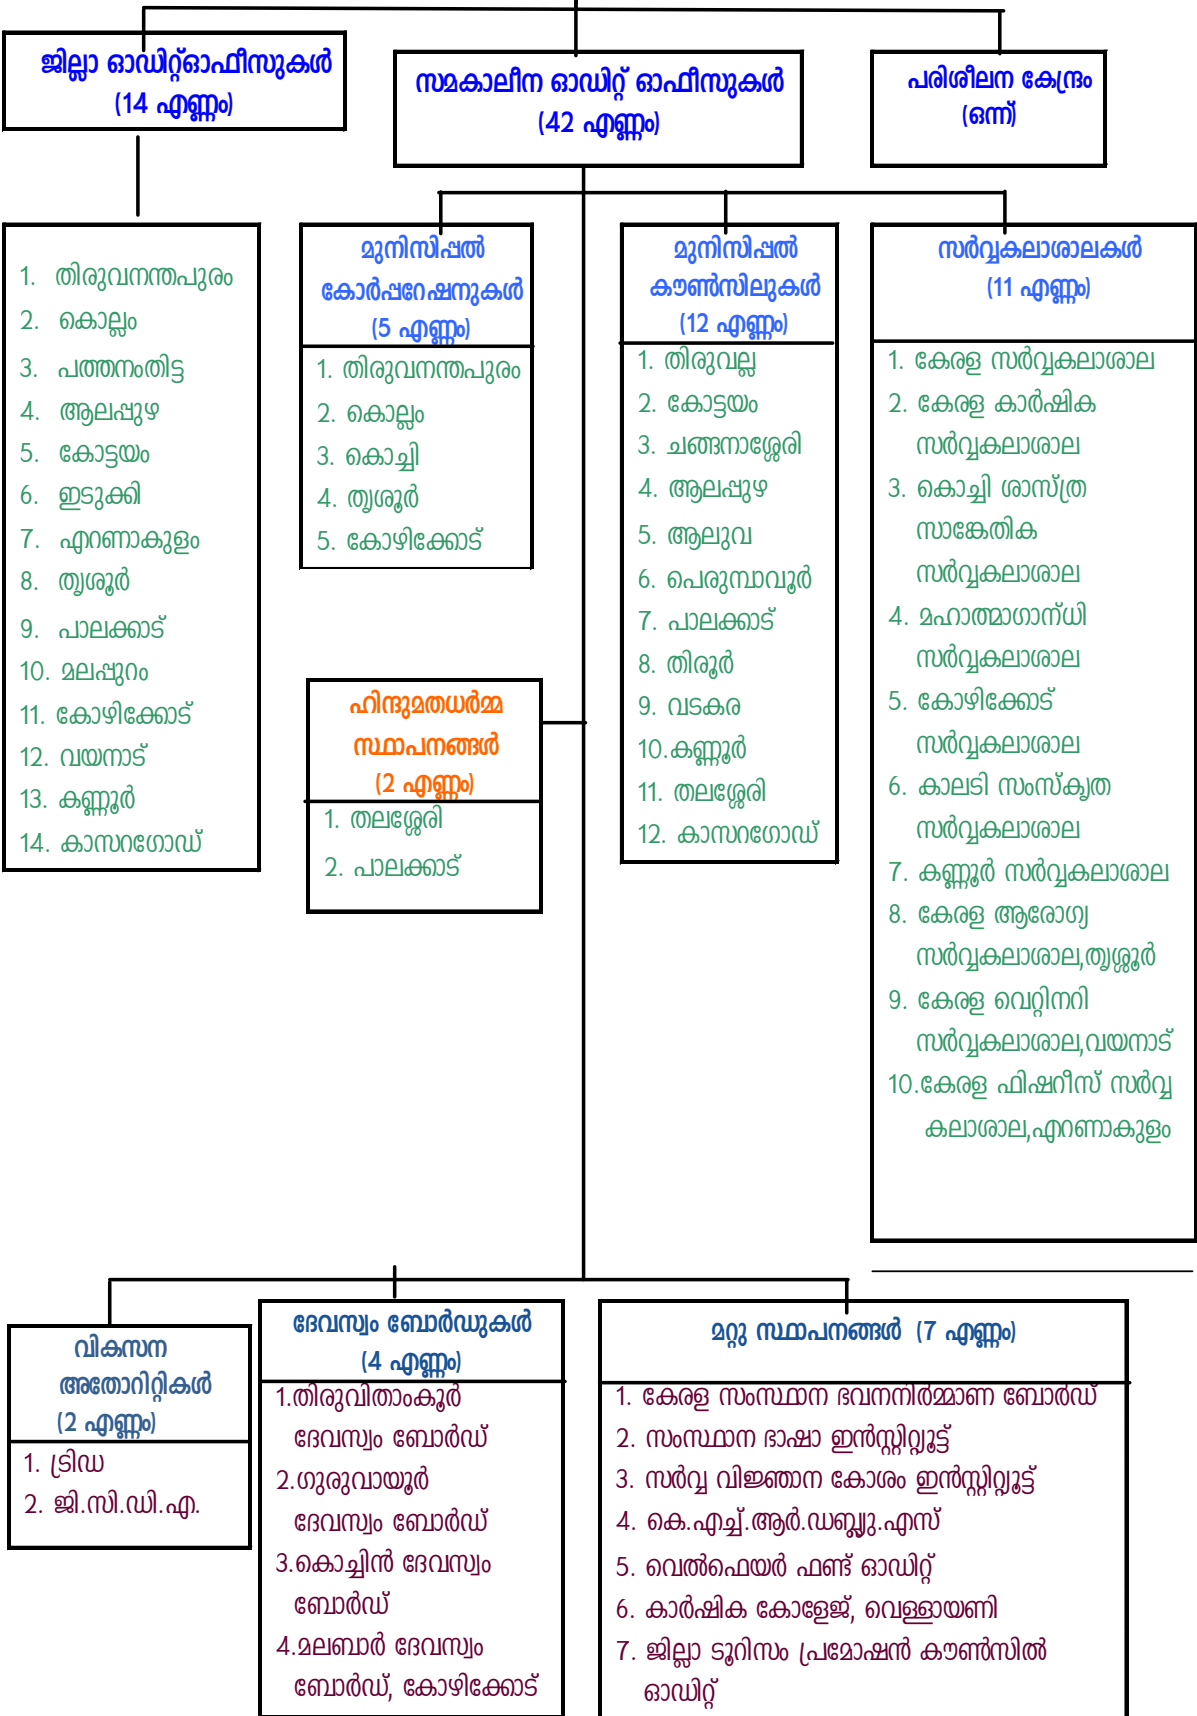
ജില്ലാ ഓഡിറ്റ്ഓഫീസുകൾ (14 എണ്ണം)

സമകാലീന ഓഡിറ്റ് ഓഫീസുകൾ (42 എണ്ണം)

പരിശീലന കേന്ദ്രം (ഒന്ന്)

1. തിരുവനന്തപുരം
2. കൊല്ലം
3. പത്തനംതിട്ട
4. ആലപ്പുഴ
5. കോട്ടയം
6. ഇടുക്കി
7. എറണാകുളം
8. തൃശൂർ
9. പാലക്കാട്
10. മലപ്പുറം
11. കോഴിക്കോട്
12. വയനാട്
13. കണ്ണൂർ
14. കാസറഗോഡ്

മുനിസിപ്പൽ കോർപ്പറേഷനുകൾ (5 എണ്ണം)
1. തിരുവനന്തപുരം
2. കൊല്ലം
3. കൊച്ചി
4. തൃശൂർ
5. കോഴിക്കോട്

മുനിസിപ്പൽ കൗൺസിലുകൾ (12 എണ്ണം)
1. തിരുവല്ല
2. കോട്ടയം
3. ചങ്ങനാശ്ശേരി
4. ആലപ്പുഴ
5. ആലുവ
6. പെരുമ്പാവൂർ
7. പാലക്കാട്
8. തിരൂർ
9. വടകര
10. കണ്ണൂർ
11. തലശ്ശേരി
12. കാസറഗോഡ്

സർവ്വകലാശാലകൾ (11 എണ്ണം)
1. കേരള സർവ്വകലാശാല
2. കേരള കാർഷിക സർവ്വകലാശാല
3. കൊച്ചി ശാസ്ത്ര സാങ്കേതിക സർവ്വകലാശാല
4. മഹാത്മാഗാന്ധി സർവ്വകലാശാല
5. കോഴിക്കോട് സർവ്വകലാശാല
6. കാലടി സംസ്കൃത സർവ്വകലാശാല
7. കണ്ണൂർ സർവ്വകലാശാല
8. കേരള ആരോഗ്യ സർവ്വകലാശാല,തൃശ്ശൂർ
9. കേരള വെറ്റിനറി സർവ്വകലാശാല,വയനാട്
10.കേരള ഫിഷറീസ് സർവ്വ കലാശാല,എറണാകുളം

ഹിന്ദുമതധർമ്മ സ്ഥാപനങ്ങൾ (2 എണ്ണം)
1. തലശ്ശേരി
2. പാലക്കാട്

വികസന അതോറിറ്റികൾ (2 എണ്ണം)
1. ട്രിഡ
2. ജി.സി.ഡി.എ.

ദേവസ്വം ബോർഡുകൾ (4 എണ്ണം)
1.തിരുവിതാംകൂർ ദേവസ്വം ബോർഡ്
2.ഗുരുവായൂർ ദേവസ്വം ബോർഡ്
3.കൊച്ചിൻ ദേവസ്വം ബോർഡ്
4.മലബാർ ദേവസ്വം ബോർഡ്, കോഴിക്കോട്

മറ്റു സ്ഥാപനങ്ങൾ (7 എണ്ണം)
1. കേരള സംസ്ഥാന ഭവനനിർമ്മാണ ബോർഡ്
2. സംസ്ഥാന ഭാഷാ ഇൻസ്റ്റിറ്റ്യൂട്ട്
3. സർവ്വ വിജ്ഞാന കോശം ഇൻസ്റ്റിറ്റ്യൂട്ട്
4. കെ.എച്ച്.ആർ.ഡബ്ല്യൂ.എസ്
5. വെൽഫെയർ ഫണ്ട് ഓഡിറ്റ്
6. കാർഷിക കോളേജ്, വെള്ളായണി
7. ജില്ലാ ടൂറിസം പ്രമോഷൻ കൗൺസിൽ ഓഡിറ്റ്